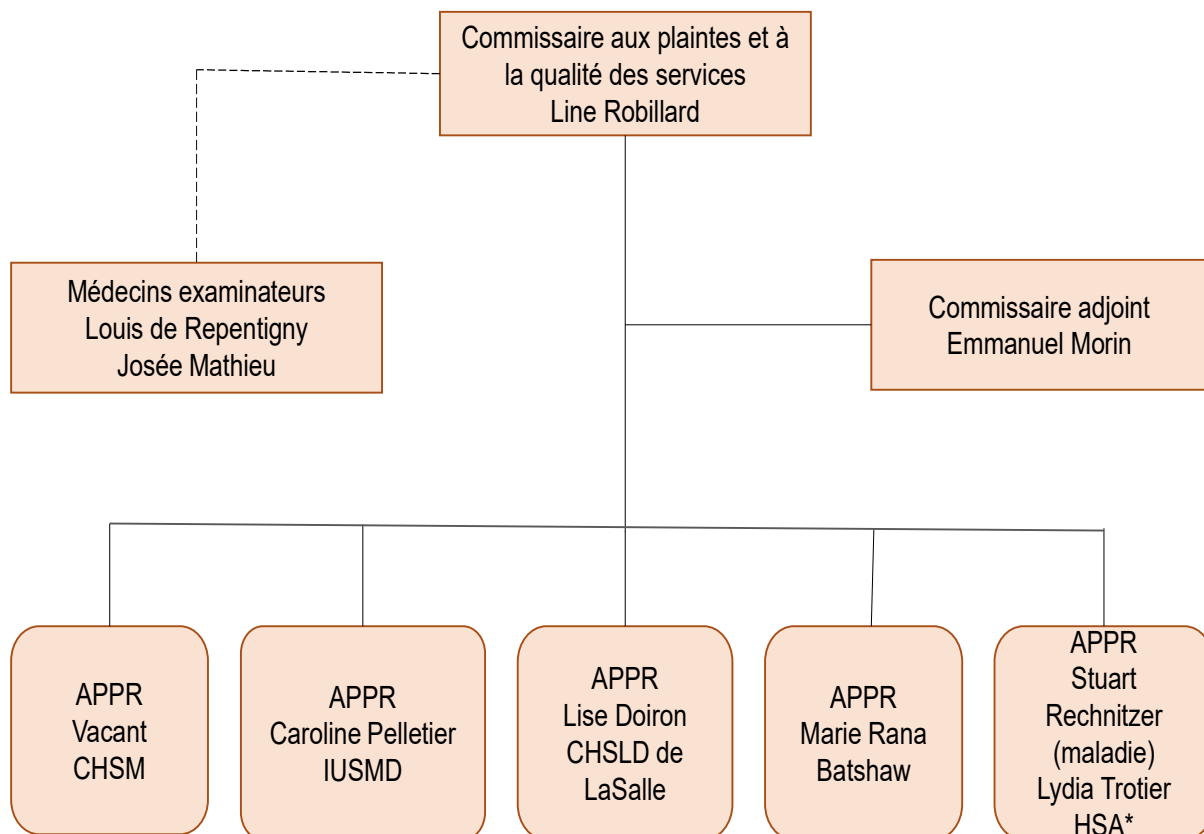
Commissaire aux plaintes et à la qualité des services
Line Robillard

Médecins examinateurs
Louis de Repentigny
Josée Mathieu

Commissaire adjoint
Emmanuel Morin

APPR
Vacant
CHSM

APPR
Caroline Pelletier
IUSMD

APPR
Lise Doiron
CHSLD de LaSalle

APPR
Marie Rana
Batshaw

APPR
Stuart Rechnitzer (maladie)
Lydia Trotier
HSA*